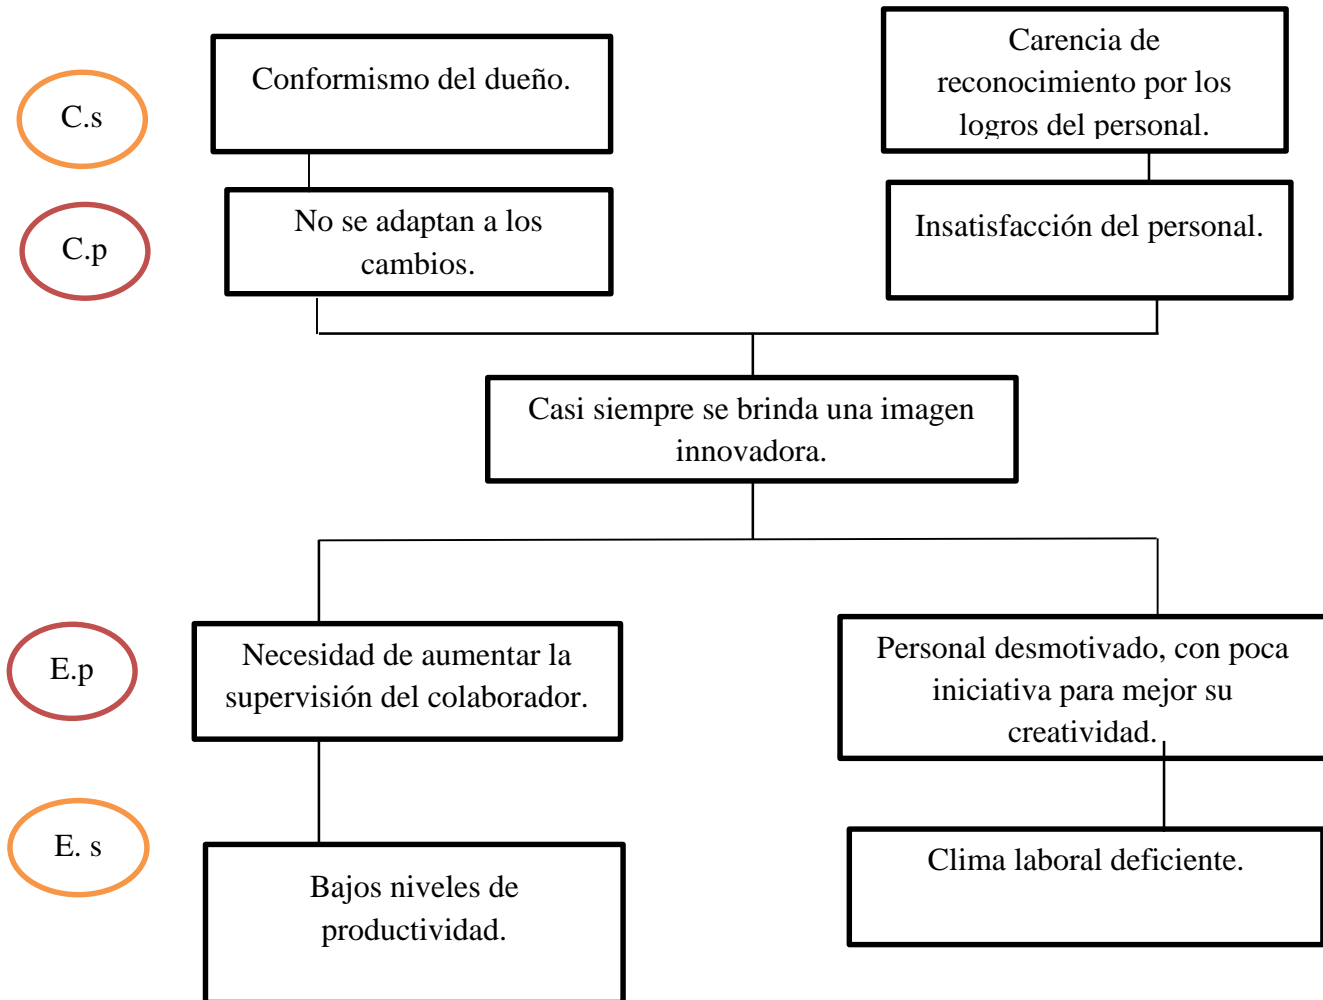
C.s

Conformismo del dueño.

Carencia de reconocimiento por los logros del personal.

C.p

No se adaptan a los cambios.

Insatisfacción del personal.

Casi siempre se brinda una imagen innovadora.

E.p

Necesidad de aumentar la supervisión del colaborador.

Personal desmotivado, con poca iniciativa para mejor su creatividad.

E. s

Bajos niveles de productividad.

Clima laboral deficiente.